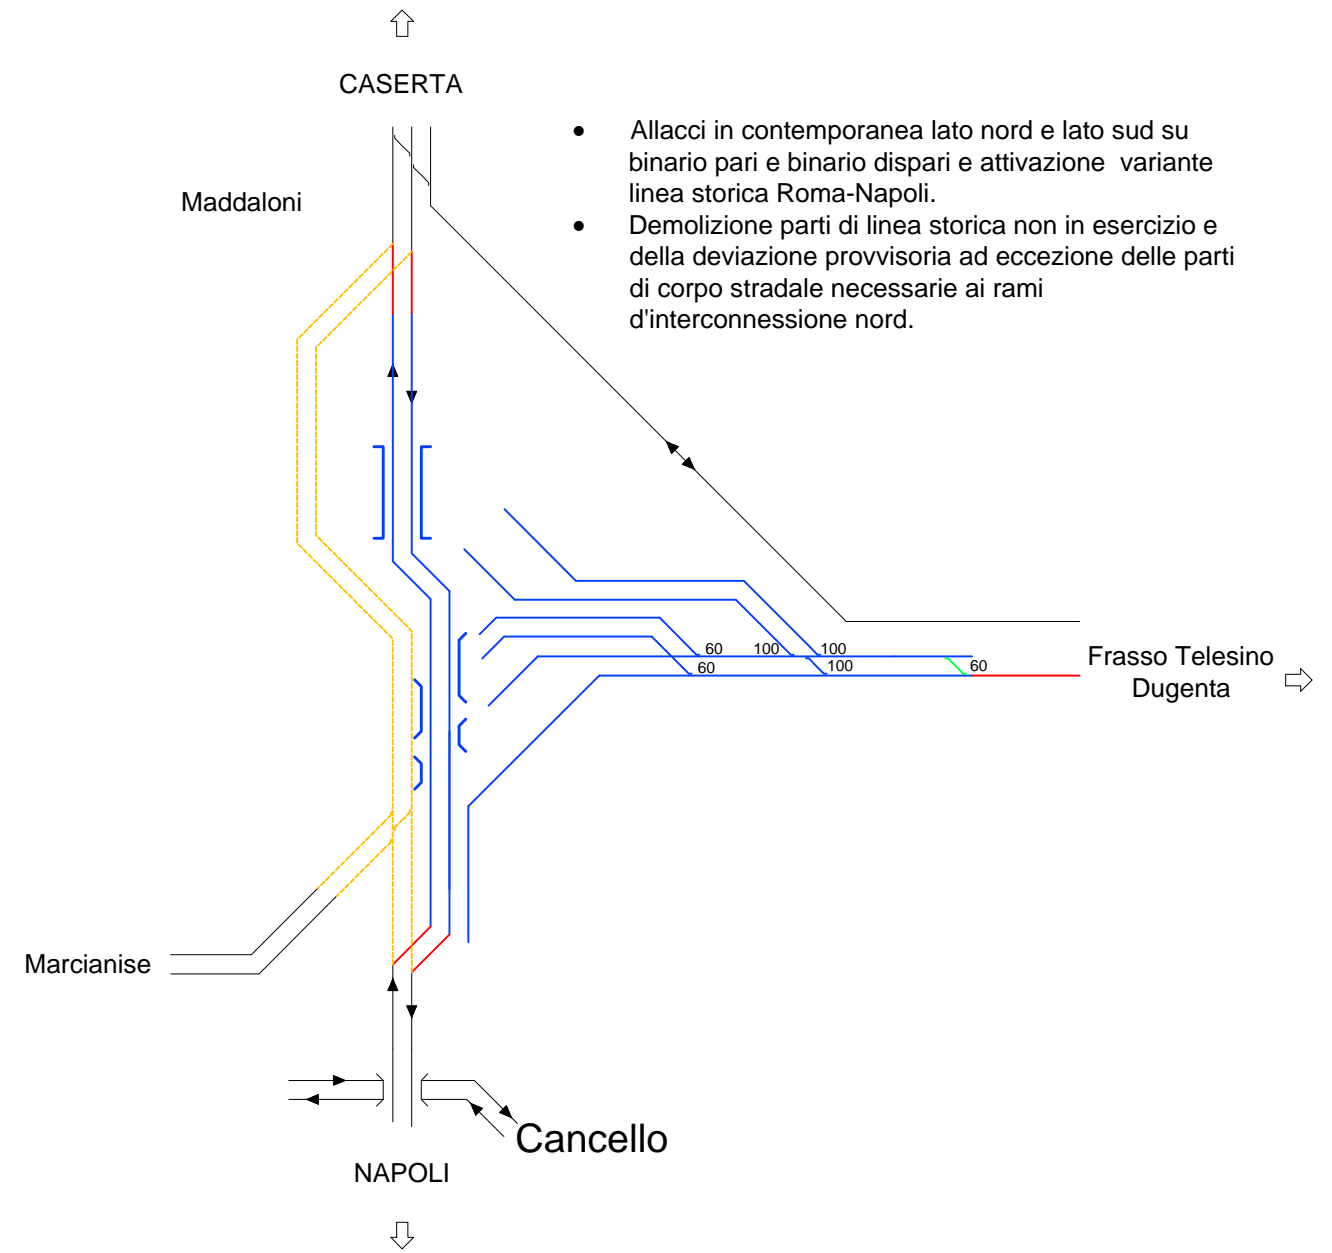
CASERTA

Maddaloni

• Allacci in contemporanea lato nord e lato sud su binario pari e binario dispari e attivazione variante linea storica Roma-Napoli.
• Demolizione parti di linea storica non in esercizio e della deviazione provvisoria ad eccezione delle parti di corpo stradale necessarie ai rami d'interconnessione nord.

60 100 100
60 100 60

Frasso Telesino
Dugenta

Marcianise

Cancello

NAPOLI